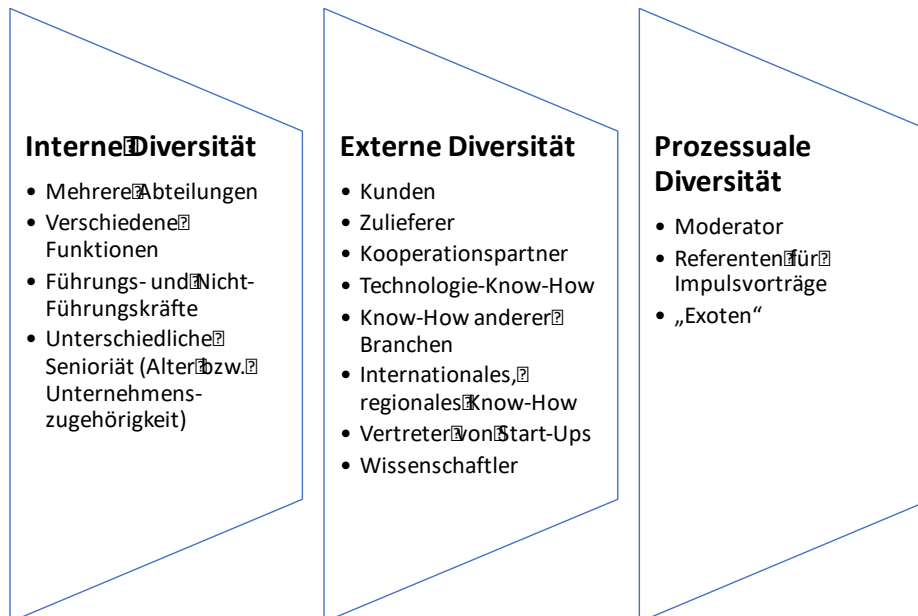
Interne Diversität

- Mehrere Abteilungen
- Verschiedene Funktionen
- Führungs- und Nicht-Führungskräfte
- Unterschiedliche Senioriät (Alter bzw. Unternehmenszugehörigkeit)

Externe Diversität

- Kunden
- Zulieferer
- Kooperationspartner
- Technologie-Know-How
- Know-How anderer Branchen
- Internationales, regionales Know-How
- Vertreter von Start-Ups
- Wissenschaftler

Prozessuale Diversität

- Moderator
- Referenten für Impulsvorträge
- „Exoten“